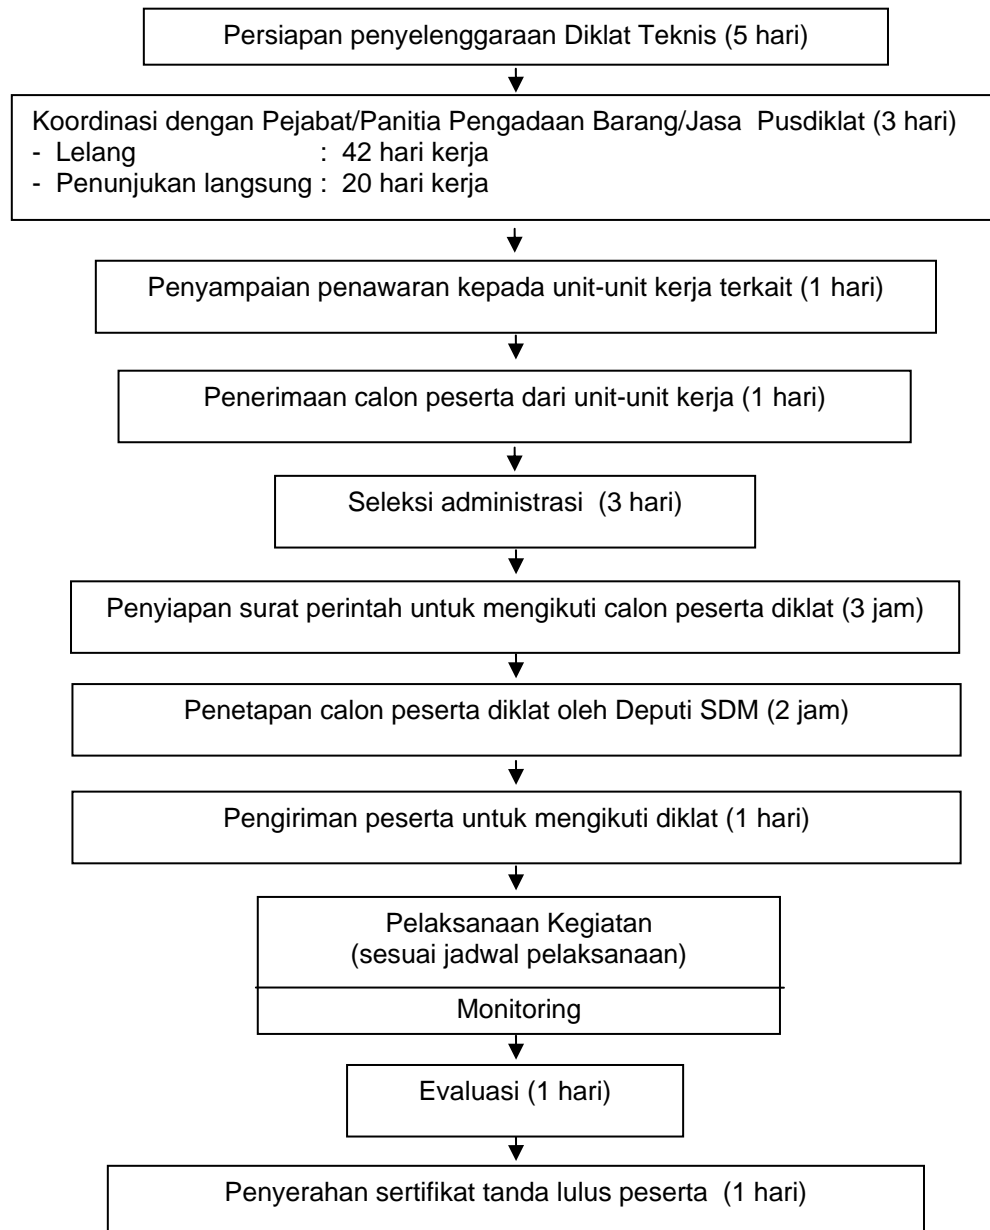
Persiapan penyelenggaraan Diklat Teknis (5 hari)

Koordinasi dengan Pejabat/Panitia Pengadaan Barang/Jasa Pusdiklat (3 hari)
- Lelang : 42 hari kerja
- Penunjukan langsung : 20 hari kerja

Penyampaian penawaran kepada unit-unit kerja terkait (1 hari)

Penerimaan calon peserta dari unit-unit kerja (1 hari)

Seleksi administrasi (3 hari)

Penyiapan surat perintah untuk mengikuti calon peserta diklat (3 jam)

Penetapan calon peserta diklat oleh Deputi SDM (2 jam)

Pengiriman peserta untuk mengikuti diklat (1 hari)

Pelaksanaan Kegiatan
(sesuai jadwal pelaksanaan)

Monitoring

Evaluasi (1 hari)

Penyerahan sertifikat tanda lulus peserta (1 hari)